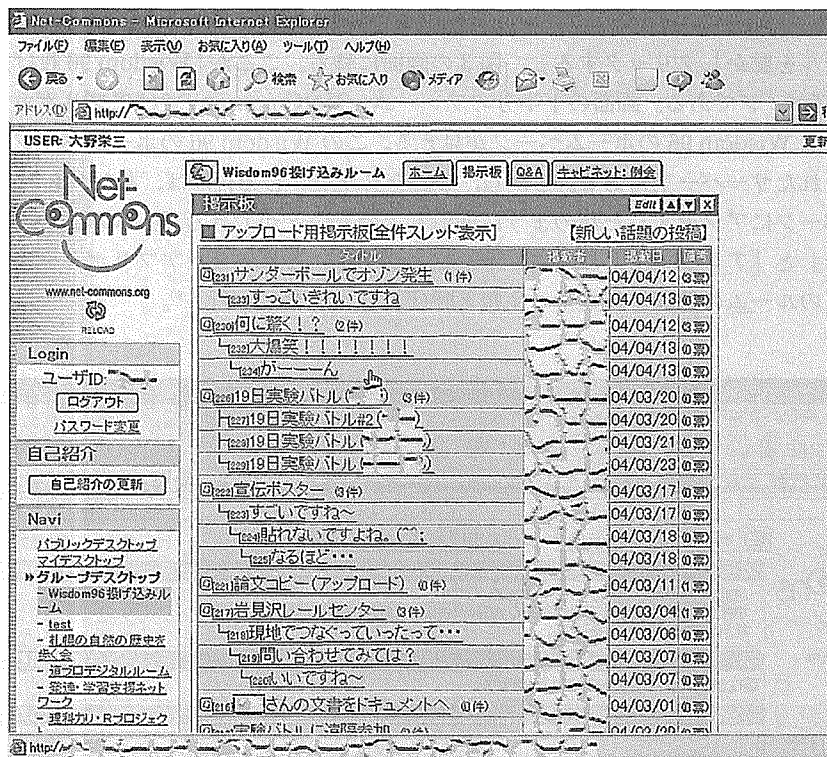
Net-Commons - Microsoft Internet Explorer

ファイル(F) 編集(E) 表示(V) お気に入り(A) ツール(T) ヘルプ(H)

戻る 検索 お気に入り メディア

アドレス(D) http://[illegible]

USER: 大野栄三

更新

Net-Commons

www.net-commons.org

RELOAD

Login

ユーザID: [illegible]

ログアウト

パスワード変更

自己紹介

自己紹介の更新

Navi

パブリックデスクトップ
マイデスクトップ
»グループデスクトップ
- Wisdom96投げ込みルーム
- test
- 札幌の自然の歴史を歩く会
- 道プロデジタルルーム
- 進路・学習支援ネットワーク
- 理科カリ・Rプロジェク

Wisdom96投げ込みルーム | ホーム | 掲示板 | Q&A | キャビネット: 例会

掲示板

Edit

■ アップロード用掲示板[全件スレッド表示] 【新しい話題の投稿】

| タイトル | 投稿者 | 投稿日 | 返事 |
|---|---|---|---|
| [231]サンダーボールでオゾン発生 (1件) | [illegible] | 04/04/12 | (0票) |
| [233]すっごいきれいですね | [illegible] | 04/04/13 | (0票) |
| [230]何に驚く！？ (2件) | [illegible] | 04/04/12 | (0票) |
| [232]大爆笑！！！！！！！ | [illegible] | 04/04/13 | (0票) |
| [234]が〜〜ん | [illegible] | 04/04/13 | (0票) |
| [226]19日実験バトル([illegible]) (3件) | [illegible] | 04/03/20 | (0票) |
| [227]19日実験バトル#2([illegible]) | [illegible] | 04/03/20 | (0票) |
| [228]19日実験バトル([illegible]) | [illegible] | 04/03/21 | (0票) |
| [229]19日実験バトル([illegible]) | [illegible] | 04/03/23 | (0票) |
| [222]宣伝ポスター (3件) | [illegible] | 04/03/17 | (0票) |
| [223]すごいですね〜 | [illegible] | 04/03/17 | (0票) |
| [224]貼れないですよね。(^^; | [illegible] | 04/03/18 | (0票) |
| [225]なるほど・・・ | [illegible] | 04/03/18 | (0票) |
| [221]論文コピー(アップロード) (0件) | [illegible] | 04/03/11 | (1票) |
| [217]岩見沢レールセンター (3件) | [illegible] | 04/03/04 | (1票) |
| [218]現地でつなぐっていったって・・・ | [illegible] | 04/03/06 | (0票) |
| [219]問い合わせてみては？ | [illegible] | 04/03/07 | (0票) |
| [220]いいですね〜 | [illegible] | 04/03/07 | (0票) |
| [216][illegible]さんの文書をドキュメントへ (0件) | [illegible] | 04/03/01 | (0票) |
| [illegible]実験バトルに遠隔参加 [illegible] | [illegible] | 04/02/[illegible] | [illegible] |

http://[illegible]